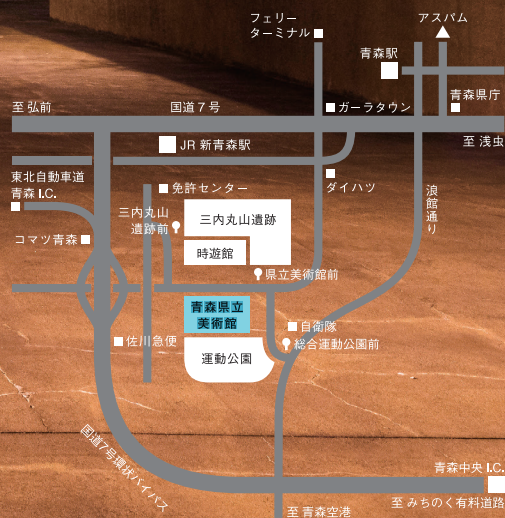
フェリーターミナル

アスパム

青森駅

至 弘前

国道７号

ガーラタウン

青森県庁

至 浅虫

JR 新青森駅

東北自動車道
青森 I.C.

免許センター

ダイハツ

浪館通り

三内丸山遺跡前

三内丸山遺跡

コマツ青森

時遊館

県立美術館前

青森県立美術館

自衛隊

佐川急便

総合運動公園前

運動公園

国道７号環状バイパス

青森中央 I.C.

至 みちのく有料道路

至 青森空港